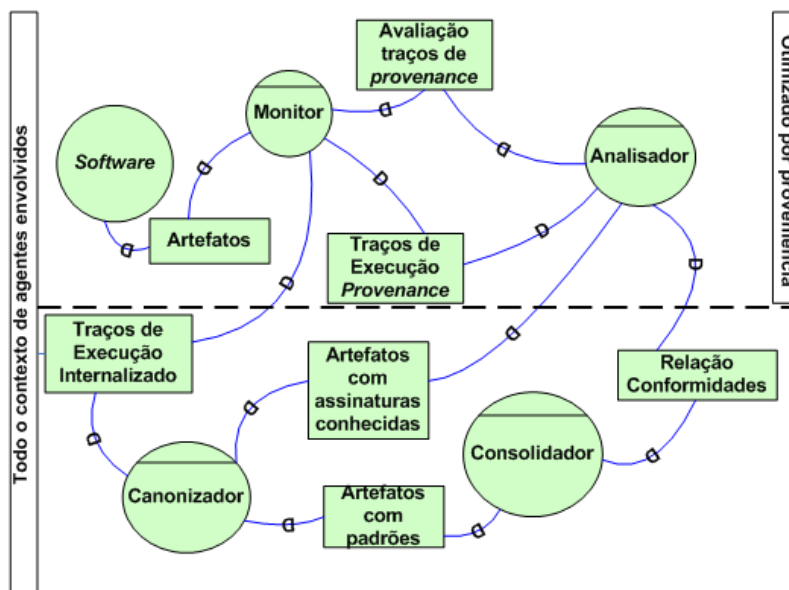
Todo o contexto de agentes envolvidos

Utilizado por proveniência

Avaliação traços de *provenance*

Monitor

Software

Analisador

Artefatos

Traços de Execução *Provenance*

Traços de Execução Internalizado

Artefatos com assinaturas conhecidas

Relação Conformidades

Consolidador

Canonizador

Artefatos com padrões